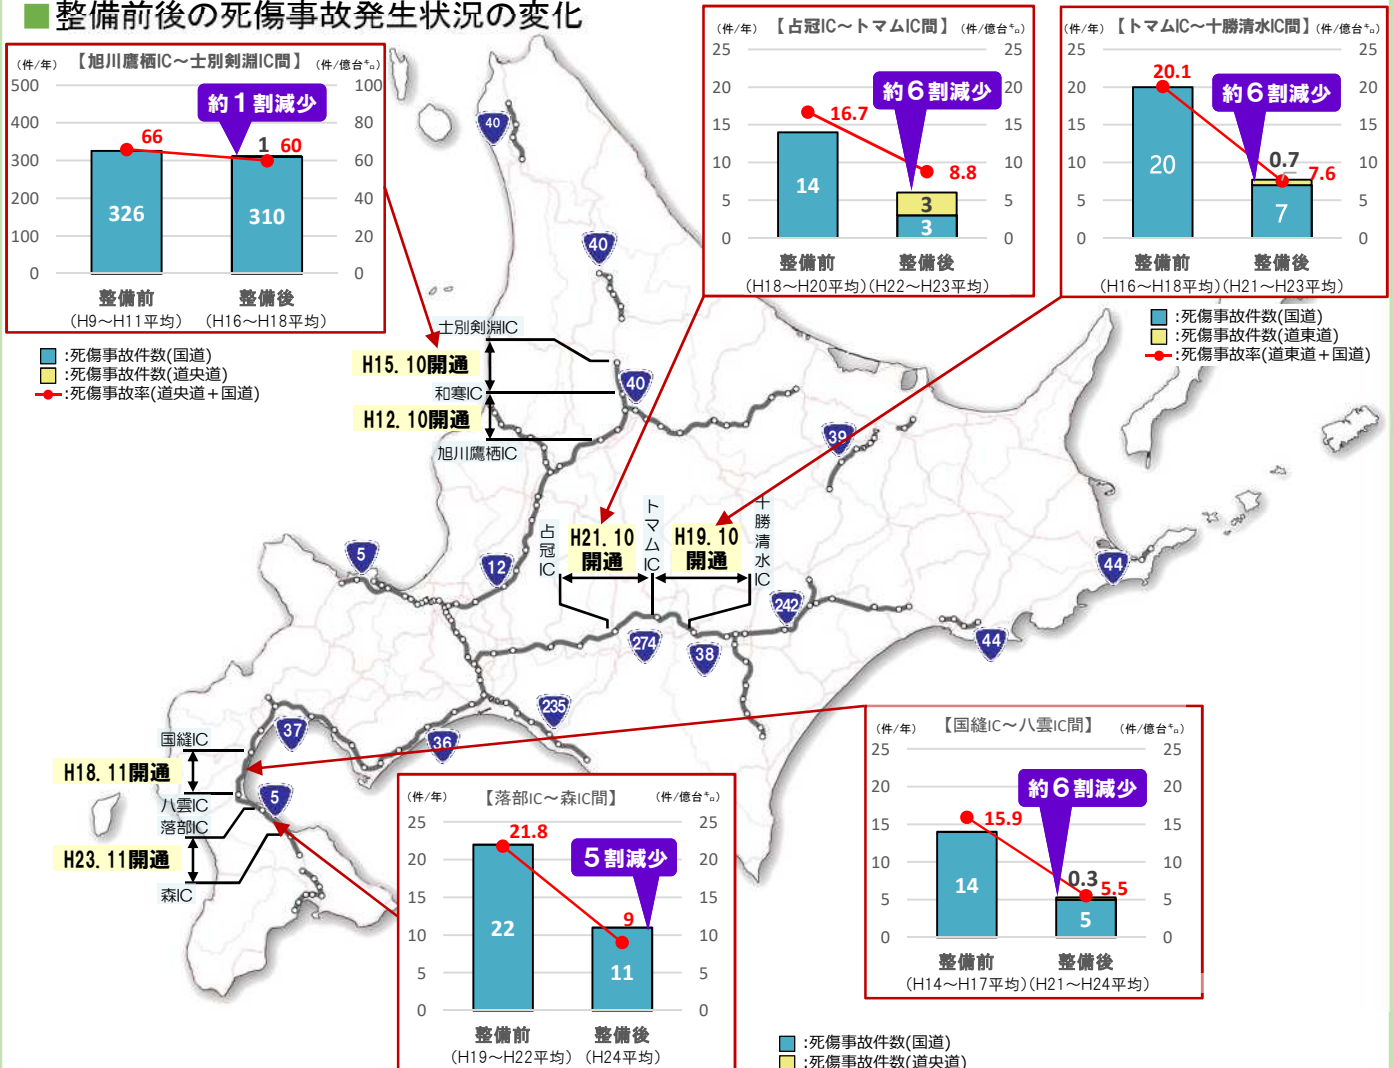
整備前後の死傷事故発生状況の変化

（件/年）【旭川鷹栖IC～士別剣淵IC間】（件/億台キロ）
500 400 300 200 100 0
100 80 60 40 20 0
約１割減少
66
1
60
326
310
整備前（H9～H11平均）
整備後（H16～H18平均）

:死傷事故件数(国道)
:死傷事故件数(道央道)
:死傷事故率(道央道＋国道)

（件/年）【占冠IC～トマムIC間】（件/億台キロ）
25 20 15 10 5 0
約６割減少
16.7
8.8
14
3
3
整備前（H18～H20平均）
整備後（H22～H23平均）

（件/年）【トマムIC～十勝清水IC間】（件/億台キロ）
25 20 15 10 5 0
約６割減少
20.1
0.7
7.6
20
7
整備前（H16～H18平均）
整備後（H21～H23平均）

:死傷事故件数(国道)
:死傷事故件数(道東道)
:死傷事故率(道東道＋国道)

士別剣淵IC
H15. 10開通
和寒IC
H12. 10開通
旭川鷹栖IC
占冠IC
H21. 10開通
トマムIC
H19. 10開通
十勝清水IC

40 40 40 39 5 12 274 38 242 44 44 235 37 36 5

国縫IC
H18. 11開通
八雲IC
落部IC
H23. 11開通
森IC

（件/年）【国縫IC～八雲IC間】（件/億台キロ）
25 20 15 10 5 0
約６割減少
15.9
0.3
5.5
14
5
整備前（H14～H17平均）
整備後（H21～H24平均）

（件/年）【落部IC～森IC間】（件/億台キロ）
25 20 15 10 5 0
５割減少
21.8
9
22
11
整備前（H19～H22平均）
整備後（H24平均）

:死傷事故件数(国道)
:死傷事故件数(道央道)